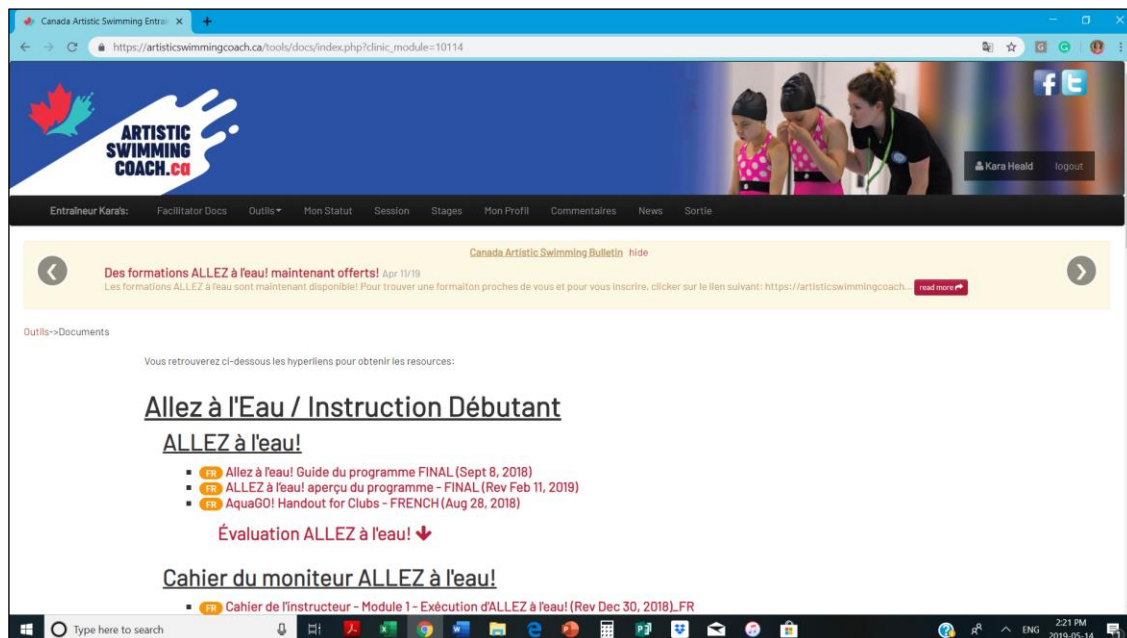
Canada Artistic Swimming Entra ×

https://artisticswimmingcoach.ca/tools/docs/index.php?clinic_module=10114

ARTISTIC SWIMMING COACH.ca

Kara Heald logout

Entraîneur Kara's: Facilitator Docs Outils Mon Statut Session Stages Mon Profil Commentaires News Sortie

Canada Artistic Swimming Bulletin hide

Des formations ALLEZ à l'eau! maintenant offerts! Apr 11/19

Les formations ALLEZ à l'eau sont maintenant disponible! Pour trouver une formaiton proches de vous et pour vous inscrire, clicker sur le lien suivant: https://artisticswimmingcoach... read more

Outils->Documents

Vous retrouverez ci-dessous les hyperliens pour obtenir les resources:

Allez à l'Eau / Instruction Débutant

ALLEZ à l'eau!

- FR Allez à l'eau! Guide du programme FINAL (Sept 8, 2018)
- FR ALLEZ à l'eau! aperçu du programme - FINAL (Rev Feb 11, 2019)
- FR AquaGO! Handout for Clubs - FRENCH (Aug 28, 2018)

Évaluation ALLEZ à l'eau!

Cahier du moniteur ALLEZ à l'eau!

- FR Cahier de l'instructeur - Module 1 - Exécution d'ALLEZ à l'eau! (Rev Dec 30, 2018)_FR

Type here to search

ENG 2:21 PM 2019-05-14